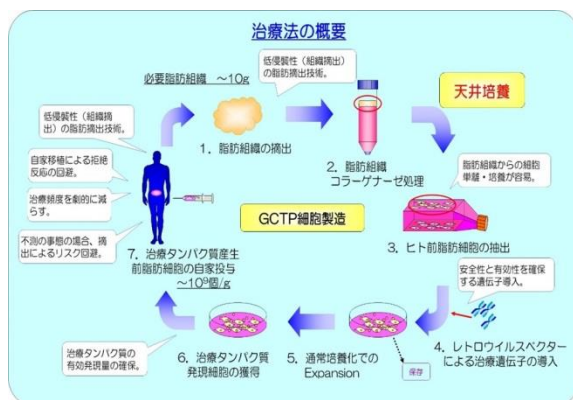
治療法の概要

必要脂肪組織 ～10g

低侵襲性（組織摘出）の脂肪摘出技術。

天井培養

1．脂肪組織の摘出

2．脂肪組織 コラーゲナーゼ処理

低侵襲性（組織摘出）の脂肪摘出技術。

自家移植による拒絶反応の回避。

治療頻度を劇的に減らす。

不測の事態の場合、摘出によるリスク回避。

脂肪組織からの細胞単離・培養が容易。

GCTP細胞製造

3．ヒト前脂肪細胞の抽出

7．治療タンパク質産生前脂肪細胞の自家投与 ～$10^9$個/g

安全性と有効性を確保する遺伝子導入。

治療タンパク質の有効発現量の確保。

6．治療タンパク質発現細胞の獲得

5．通常培養化での Expansion

保存

4．レトロウイルスベクターによる治療遺伝子の導入